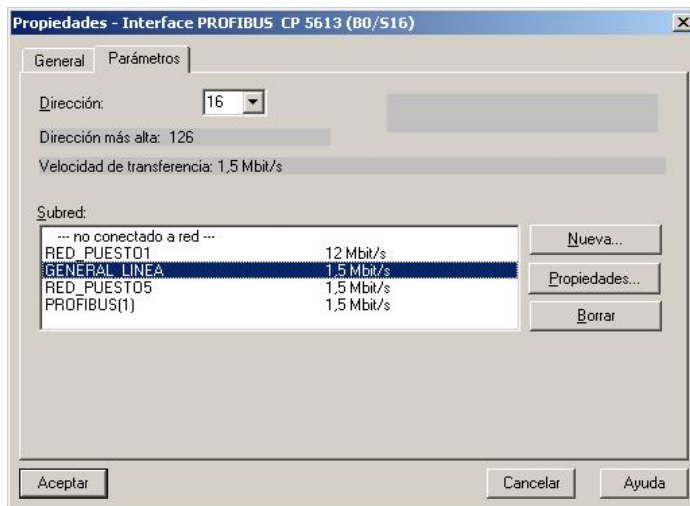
Propiedades - Interface PROFIBUS CP 5613 (B0/S16)

×

General
Parámetros

Dirección:
16

Dirección más alta: 126

Velocidad de transferencia: 1,5 Mbit/s

Subred:

| | |
|---|---|
| --- no conectado a red --- | |
| RED_PUESTO1 | 12 Mbit/s |
| GENERAL_LINEA | 1,5 Mbit/s |
| RED_PUESTO5 | 1,5 Mbit/s |
| PROFIBUS(1) | 1,5 Mbit/s |

Nueva...
Propiedades...
Borrar

Aceptar
Cancelar
Ayuda